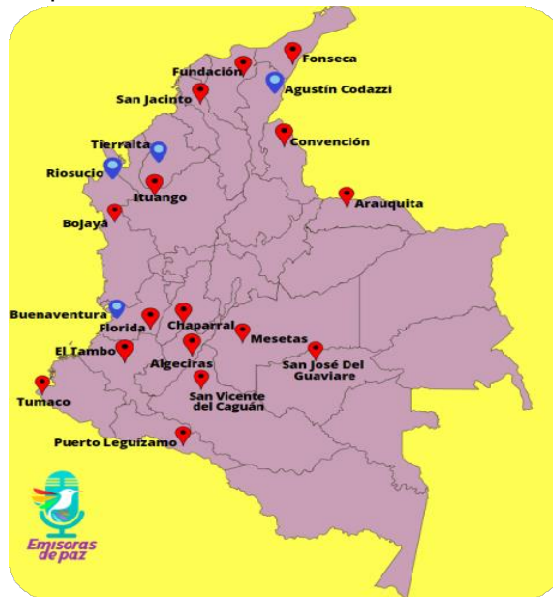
Fonseca
Fundación
Agustín Codazzi
San Jacinto
Convención
Tierralta
Riosucio
Ituango
Arauquita
Bojayá
Buenaventura
Florida
Chaparral
Mesetas
El Tambo
Algeciras
San José Del Guaviare
Tumaco
San Vicente del Caguán
Puerto Leguízamo
Emisoras de paz